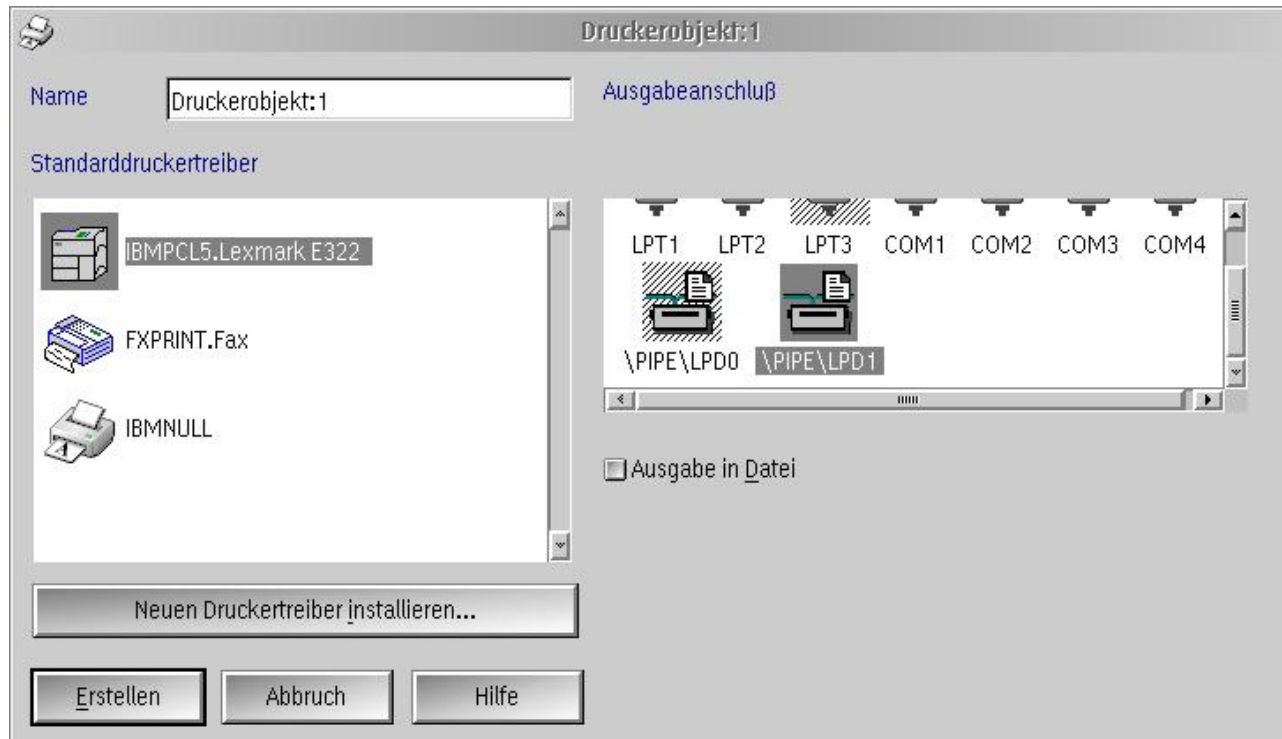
Druckerobjekt:1

Name
Druckerobjekt:1

Ausgabeanschluß

Standarddruckertreiber

IBMPCL5.Lexmark E322

FXPRINT.Fax

IBMNULL

LPT1 LPT2 LPT3 COM1 COM2 COM3 COM4

\PIPE\LPD0 \PIPE\LPD1

Ausgabe in Datei

Neuen Druckertreiber installieren...

Erstellen
Abbruch
Hilfe